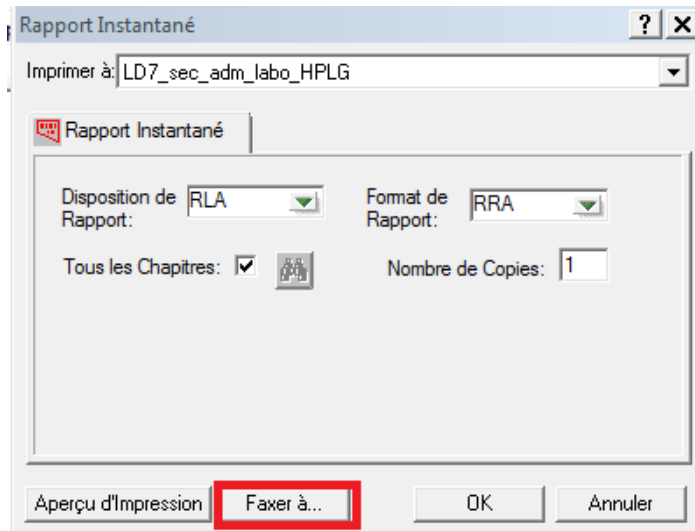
Rapport Instantané

? X

Imprimer à: LD7_sec_adm_labo_HPLG

Rapport Instantané

Disposition de Rapport: RLA

Format de Rapport: RRA

Tous les Chapitres:

Nombre de Copies: 1

Aperçu d'Impression

Faxer à...

OK

Annuler